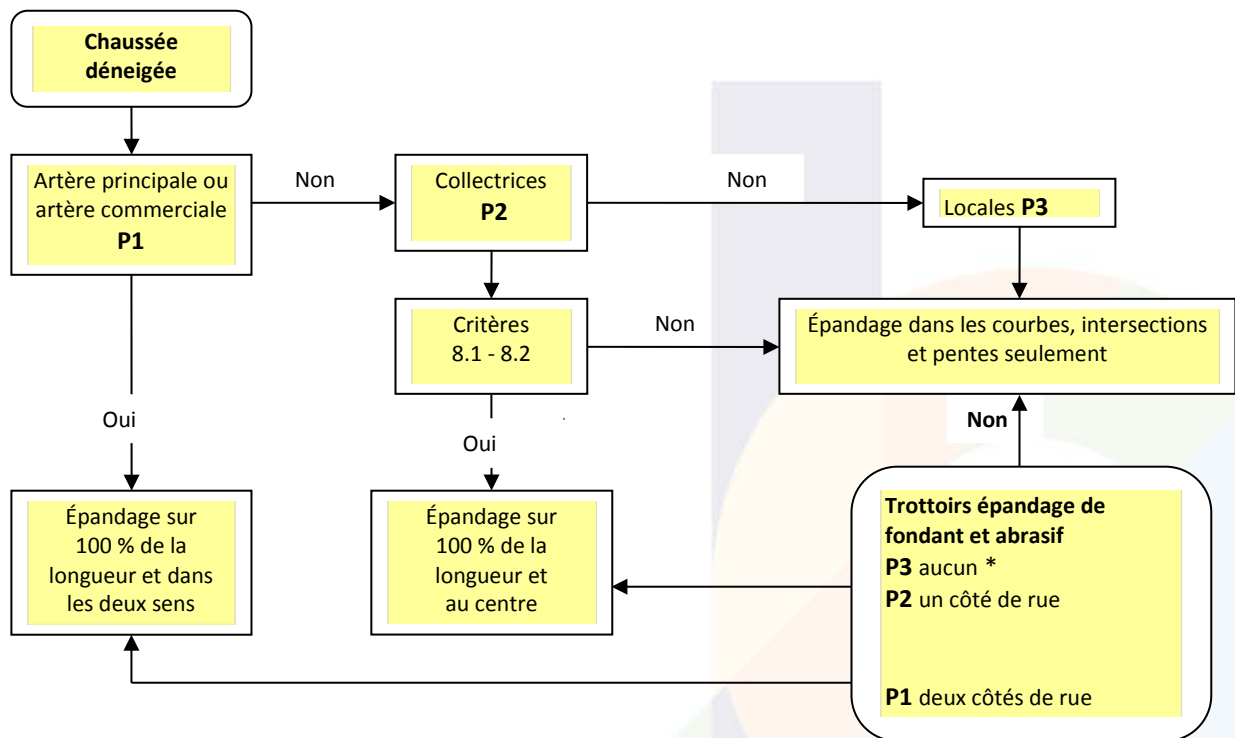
**Chaussée déneigée**

Artère principale ou artère commerciale **P1**

Non

Collectrices **P2**

Non

Locales **P3**

Critères 8.1 - 8.2

Non

Épandage dans les courbes, intersections et pentes seulement

Oui

Oui

Non

Épandage sur 100 % de la longueur et dans les deux sens

Épandage sur 100 % de la longueur et au centre

**Trottoirs épandage de fondant et abrasif**
**P3** aucun *
**P2** un côté de rue

**P1** deux côtés de rue